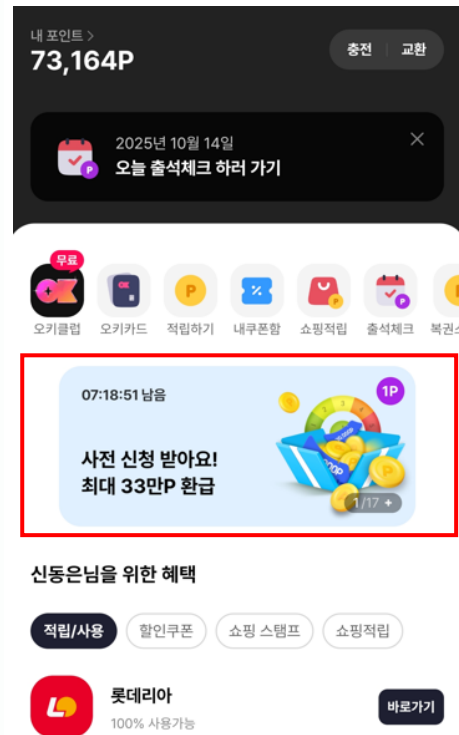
내 포인트 >
73,164P
충전 | 교환

2025년 10월 14일
오늘 출석체크 하러 가기
×

무료
오키클럽
오키카드
적립하기
내쿠폰함
쇼핑적립
출석체크
복권스

07:18:51 남음
1P
사전 신청 받아요!
최대 33만P 환급
1/17 +

신동은님을 위한 혜택
적립/사용
할인쿠폰
쇼핑 스탬프
쇼핑적립

롯데리아
100% 사용가능
바로가기